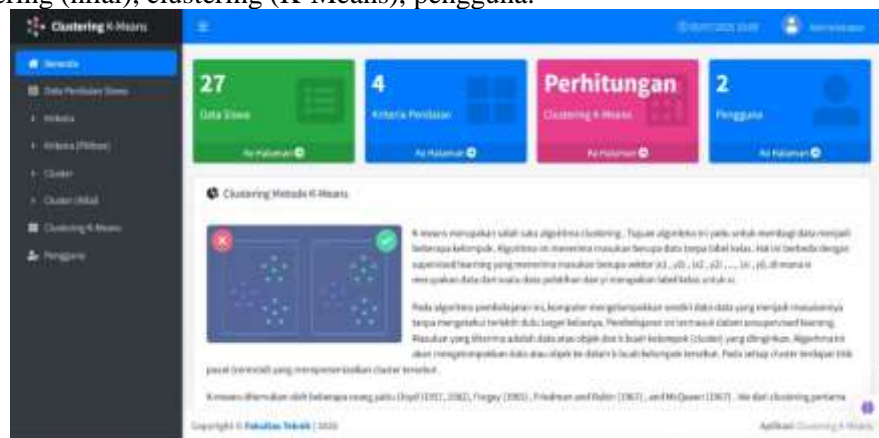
ering (nilai), clustering (K-Means), pengguna.

Clustering K-Means

Beranda
Data Penilaian Siswa
Kriteria
Kriteria (Pilihan)
Cluster
Cluster (Nilai)
Clustering K-Means
Pengguna

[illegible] Administrator

27
Data Siswa
Ke Halaman

4
Kriteria Penilaian
Ke Halaman

Perhitungan
Clustering K-Means
Ke Halaman

2
Pengguna
Ke Halaman

Clustering Metode K-Means

K-means merupakan salah satu algoritma clustering . Tujuan algoritma ini yaitu untuk membagi data menjadi beberapa kelompok. Algoritma ini menerima masukan berupa data tanpa label kelas. Hal ini berbeda dengan supervised learning yang menerima masukan berupa vektor (x1 , y1) , (x2 , y2) , … , (xi , yi), di mana xi merupakan data dari suatu data pelatihan dan yi merupakan label kelas untuk xi.

Pada algoritma pembelajaran ini, komputer mengelompokkan sendiri data-data yang menjadi masukannya tanpa mengetahui terlebih dulu target kelasnya. Pembelajaran ini termasuk dalam unsupervised learning. Masukan yang diterima adalah data atau objek dan k buah kelompok (cluster) yang diinginkan. Algoritma ini akan mengelompokkan data atau objek ke dalam k buah kelompok tersebut. Pada setiap cluster terdapat titik pusat (centroid) yang merepresentasikan cluster tersebut.

K-means ditemukan oleh beberapa orang yaitu Lloyd (1957, 1982), Forgey (1965) , Friedman and Rubin (1967) , and McQueen (1967) . Ide dari clustering pertama

Copyright © Fakultas Teknik | 2020

Aplikasi Clustering K-Means